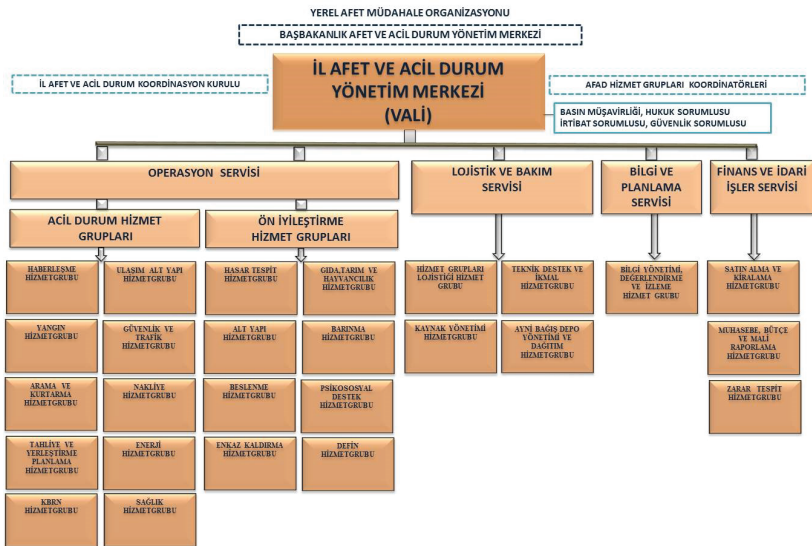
YEREL AFET MÜDAHALE ORGANİZASYONU

BAŞBAKANLIK AFET VE ACİL DURUM YÖNETİM MERKEZİ

İL AFET VE ACİL DURUM KOORDİNASYON KURULU

İL AFET VE ACİL DURUM YÖNETİM MERKEZİ (VALİ)

AFAD HİZMET GRUPLARI KOORDİNATÖRLERİ

BASIN MÜŞAVİRLİĞİ, HUKUK SORUMLUSU İRTİBAT SORUMLUSU, GÜVENLİK SORUMLUSU

OPERASYON SERVİSİ

LOJİSTİK VE BAKIM SERVİSİ

BİLGİ VE PLANLAMA SERVİSİ

FİNANS VE İDARİ İŞLER SERVİSİ

ACİL DURUM HİZMET GRUPLARI

ÖN İYİLEŞTİRME HİZMET GRUPLARI

HABERLEŞME HİZMETGRUBU

ULAŞIM ALT YAPI HİZMETGRUBU

YANGIN HİZMETGRUBU

GÜVENLİK VE TRAFİK HİZMETGRUBU

ARAMA VE KURTARMA HİZMETGRUBU

NAKLİYE HİZMETGRUBU

TAHLİYE VE YERLEŞTİRME PLANLAMA HİZMETGRUBU

ENERJİ HİZMETGRUBU

KBRN HİZMETGRUBU

SAĞLIK HİZMETGRUBU

HASAR TESPİT HİZMETGRUBU

GIDA,TARIM VE HAYVANCILIK HİZMETGRUBU

ALT YAPI HİZMETGRUBU

BARINMA HİZMETGRUBU

BESLENME HİZMETGRUBU

PSİKOSOSYAL DESTEK HİZMETGRUBU

ENKAZ KALDIRMA HİZMETGRUBU

DEFİN HİZMETGRUBU

HİZMET GRUPLARI LOJİSTİĞİ HİZMET GRUBU

TEKNİK DESTEK VE İKMAL HİZMETGRUBU

KAYNAK YÖNETİMİ HİZMETGRUBU

AYNİ BAĞIŞ DEPO YÖNETİMİ VE DAĞITIM HİZMETGRUBU

BİLGİ YÖNETİMİ, DEĞERLENDİRME VE İZLEME HİZMET GRUBU

SATIN ALMA VE KİRALAMA HİZMETGRUBU

MUHASEBE, BÜTÇE VE MALİ RAPORLAMA HİZMETGRUBU

ZARAR TESPİT HİZMETGRUBU